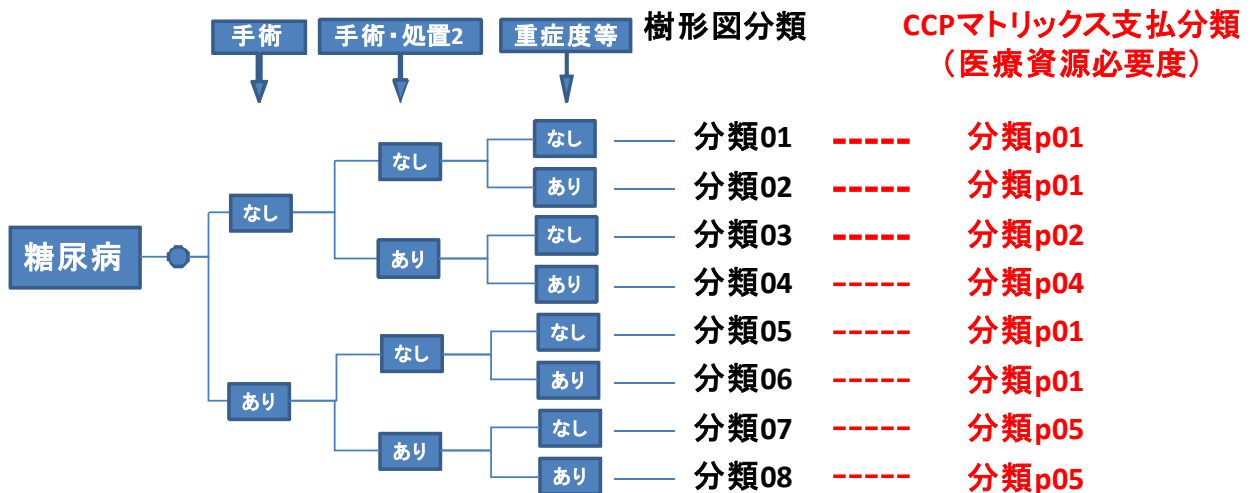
手術

手術・処置2

重症度等

樹形図分類

CCPマトリックス支払分類
（医療資源必要度）

糖尿病

なし

なし

なし

あり

あり

なし

あり

あり

なし

なし

あり

あり

なし

あり

分類01 ----- 分類p01
分類02 ----- 分類p01
分類03 ----- 分類p02
分類04 ----- 分類p04
分類05 ----- 分類p01
分類06 ----- 分類p01
分類07 ----- 分類p05
分類08 ----- 分類p05